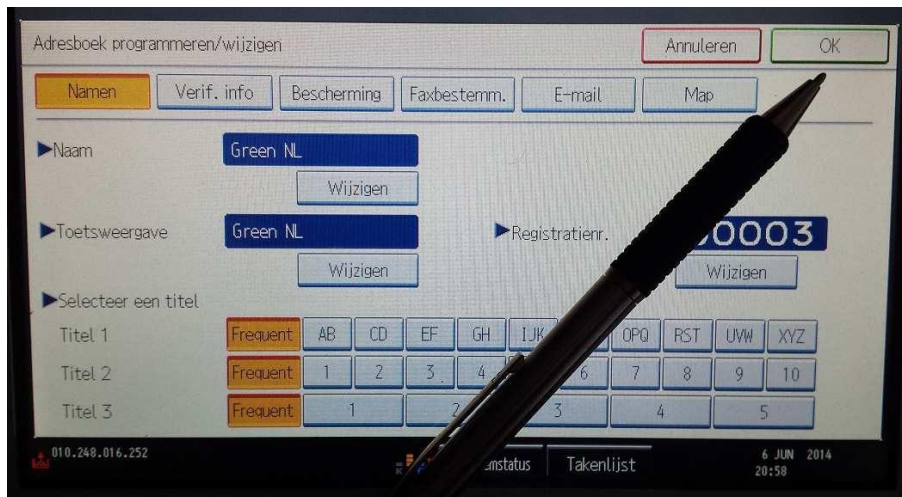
Adresboek programmeren/wijzigen

Annuleren

OK

Namen

Verif. info

Bescherming

Faxbestemm.

E-mail

Map

▶Naam

Green NL

Wijzigen

▶Toetsweergave

Green NL

▶Registratienr.

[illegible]0003

Wijzigen

Wijzigen

▶Selecteer een titel

Titel 1

Frequent

AB

CD

EF

GH

IJK

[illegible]

OPQ

RST

UVW

XYZ

Titel 2

Frequent

1

2

3

4

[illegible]

6

7

8

9

10

Titel 3

Frequent

1

2

3

4

5

010.248.016.252

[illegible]mstatus

Takenlijst

6 JUN 2014
20:58